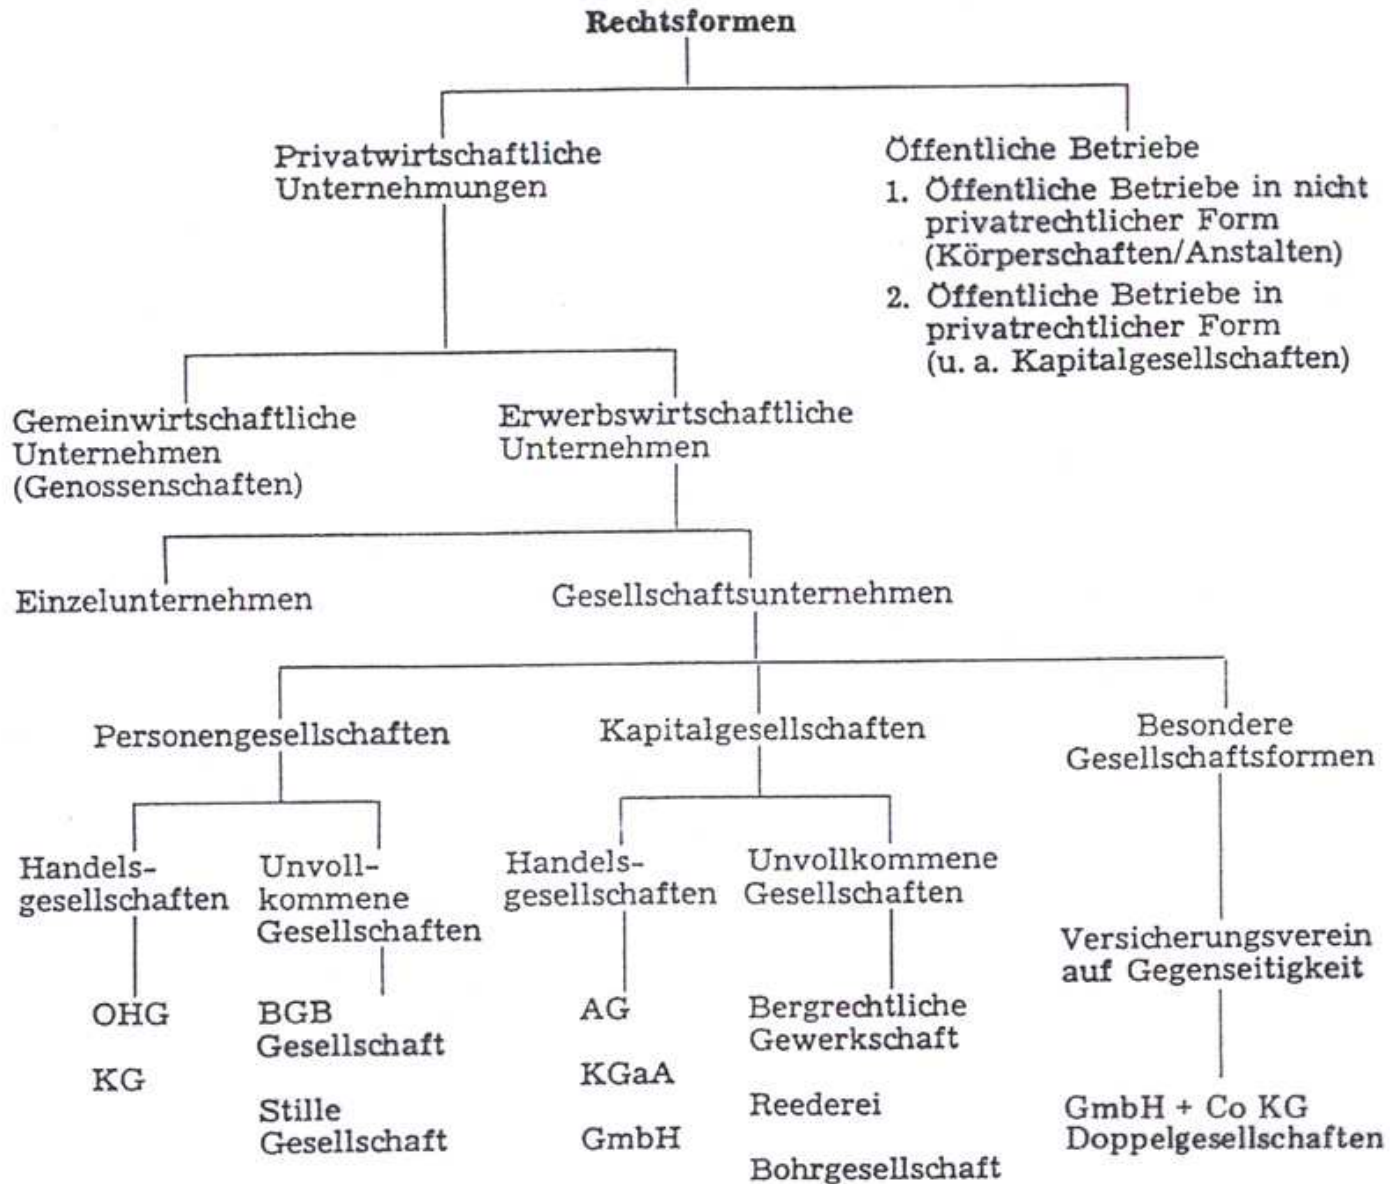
Rechtsformen

Privatwirtschaftliche Unternehmungen

Öffentliche Betriebe

1. Öffentliche Betriebe in nicht privatrechtlicher Form (Körperschaften/Anstalten)

2. Öffentliche Betriebe in privatrechtlicher Form (u. a. Kapitalgesellschaften)

Gemeinwirtschaftliche Unternehmen (Genossenschaften)

Erwerbswirtschaftliche Unternehmen

Einzelunternehmen

Gesellschaftsunternehmen

Personengesellschaften

Kapitalgesellschaften

Besondere Gesellschaftsformen

Handelsgesellschaften

OHG

KG

Unvollkommene Gesellschaften

BGB Gesellschaft

Stille Gesellschaft

Handelsgesellschaften

AG

KGaA

GmbH

Unvollkommene Gesellschaften

Bergrechtliche Gewerkschaft

Reederei

Bohrgesellschaft

Versicherungsverein auf Gegenseitigkeit

GmbH + Co KG
Doppelgesellschaften